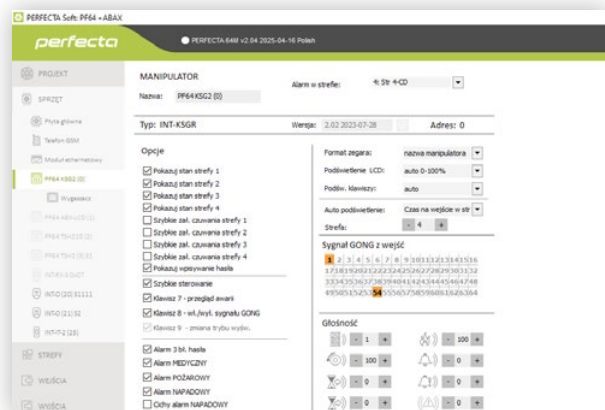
PERFECTA Soft: PF64 • ABAX

perfecta

PERFECTA 64M v2.04 2025-04-16 Polish

PROJEKT

SPRZĘT

Płyta główna

Telefon GSM

Moduł ethernetowy

PF64 KSG2 (0)

Wyjście

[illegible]

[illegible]

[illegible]

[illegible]

INT-O (20) 51111

INT-O (21) 52

INT-T2 (28)

STREFY

WEJŚCIA

WYJŚCIA

MANIPULATOR

Nazwa: PF64KSG2 (0)

Alarm w strefie: 4: Str 4-CD

Typ: INT-KSGR

Wersja: 2.02 2023-07-28

Adres: 0

Opcje

Pokazuj stan strefy 1

Pokazuj stan strefy 2

Pokazuj stan strefy 3

Pokazuj stan strefy 4

Szybkie zał. czuwania strefy 1

Szybkie zał. czuwania strefy 2

Szybkie zał. czuwania strefy 3

Szybkie zał. czuwania strefy 4

Pokazuj wpisywanie hasła

Szybkie sterowanie

Klawisz 7 - przegląd awarii

Klawisz 8 - wł./wył. sygnału GONG

Klawisz 9 - zmiana trybu wyśw.

Alarm 3 bł. hasła

Alarm MEDYCZNY

Alarm POŻAROWY

Alarm NAPADOWY

Cichy alarm NAPADOWY

Format zegara: nazwa manipulatora

Podświetlenie LCD: auto 0-100%

Podśw. klawiszy: auto

Auto podświetlenie: Czas na wejście w str

Strefa: - 4 +

Sygnał GONG z wejść

1 2 3 4 5 6 7 8 9 10 11 12 13 14 15 16
17 18 19 20 21 22 23 24 25 26 27 28 29 30 31 32
33 34 35 36 37 38 39 40 41 42 43 44 45 46 47 48
49 50 51 52 53 54 55 56 57 58 59 60 61 62 63 64

Głośność

- 1 +

- 100 +

- 100 +

- 0 +

- 0 +

- 0 +

- 0 +

- 0 +